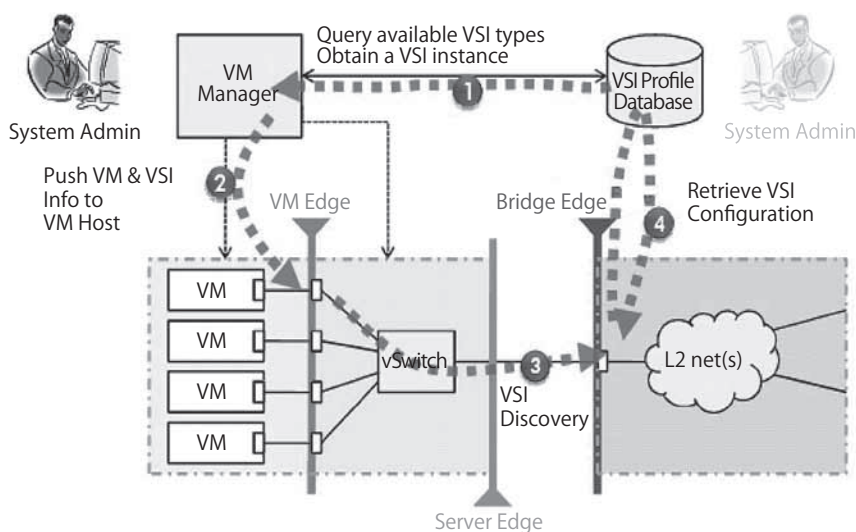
Query available VSI types
Obtain a VSI instance

VM Manager

VSI Profile Database

System Admin

System Admin

1

2

Push VM & VSI Info to VM Host

VM Edge

Bridge Edge

Retrieve VSI Configuration

4

VM

VM

VM

VM

vSwitch

3

VSI Discovery

L2 net(s)

Server Edge